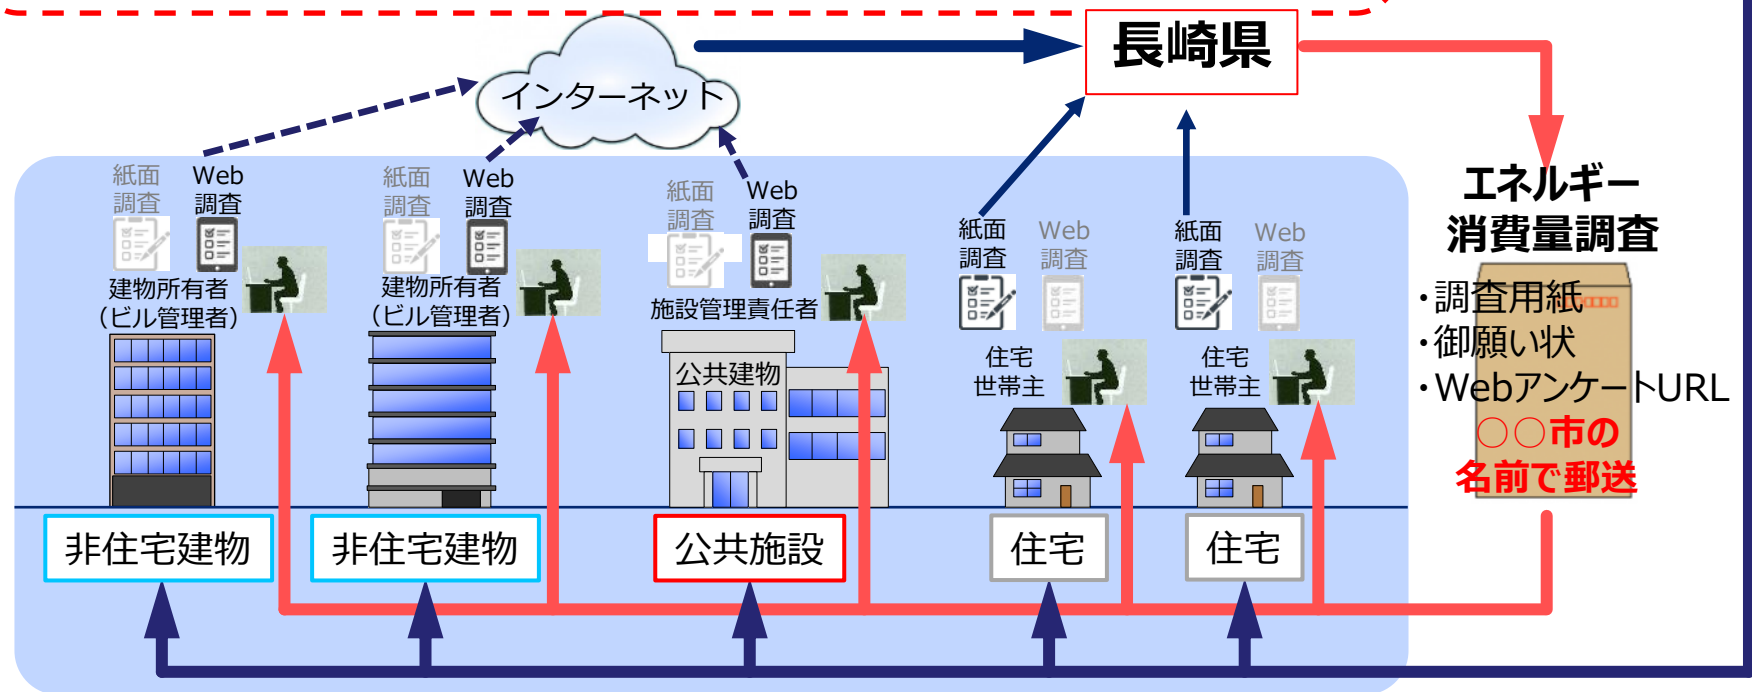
長崎県

インターネット

紙面調査 Web調査
建物所有者（ビル管理者）

紙面調査 Web調査
建物所有者（ビル管理者）

紙面調査 Web調査
施設管理責任者

公共建物

紙面調査 Web調査
住宅世帯主

紙面調査 Web調査
住宅世帯主

エネルギー消費量調査
・調査用紙
・御願い状
・WebアンケートURL
○○市の名前で郵送

非住宅建物
非住宅建物
公共施設
住宅
住宅